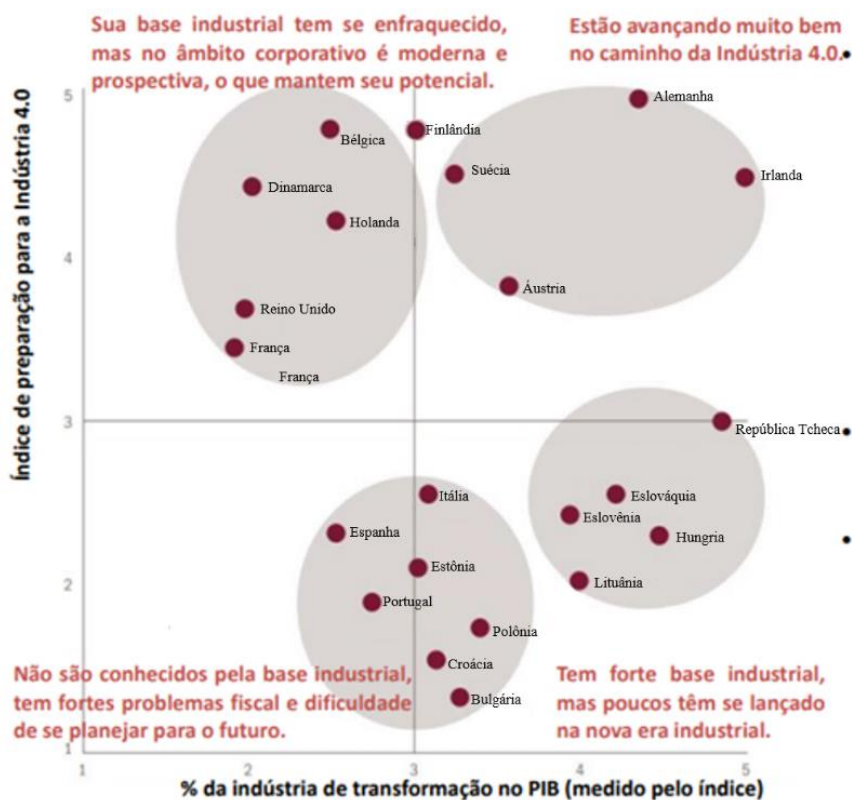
Sua base industrial tem se enfraquecido, mas no âmbito corporativo é moderna e prospectiva, o que mantem seu potencial.

Estão avançando muito bem no caminho da Indústria 4.0.

Índice de preparação para a Indústria 4.0

5
4
3
2
1

Bélgica
Finlândia
Dinamarca
Holanda
Reino Unido
França
França
Alemanha
Suécia
Irlanda
Áustria
República Tcheca
Itália
Espanha
Estônia
Portugal
Polônia
Croácia
Bulgária
Eslováquia
Eslovênia
Hungria
Lituânia

Não são conhecidos pela base industrial, tem fortes problemas fiscal e dificuldade de se planejar para o futuro.

Tem forte base industrial, mas poucos têm se lançado na nova era industrial.

1
3
5

% da indústria de transformação no PIB (medido pelo índice)